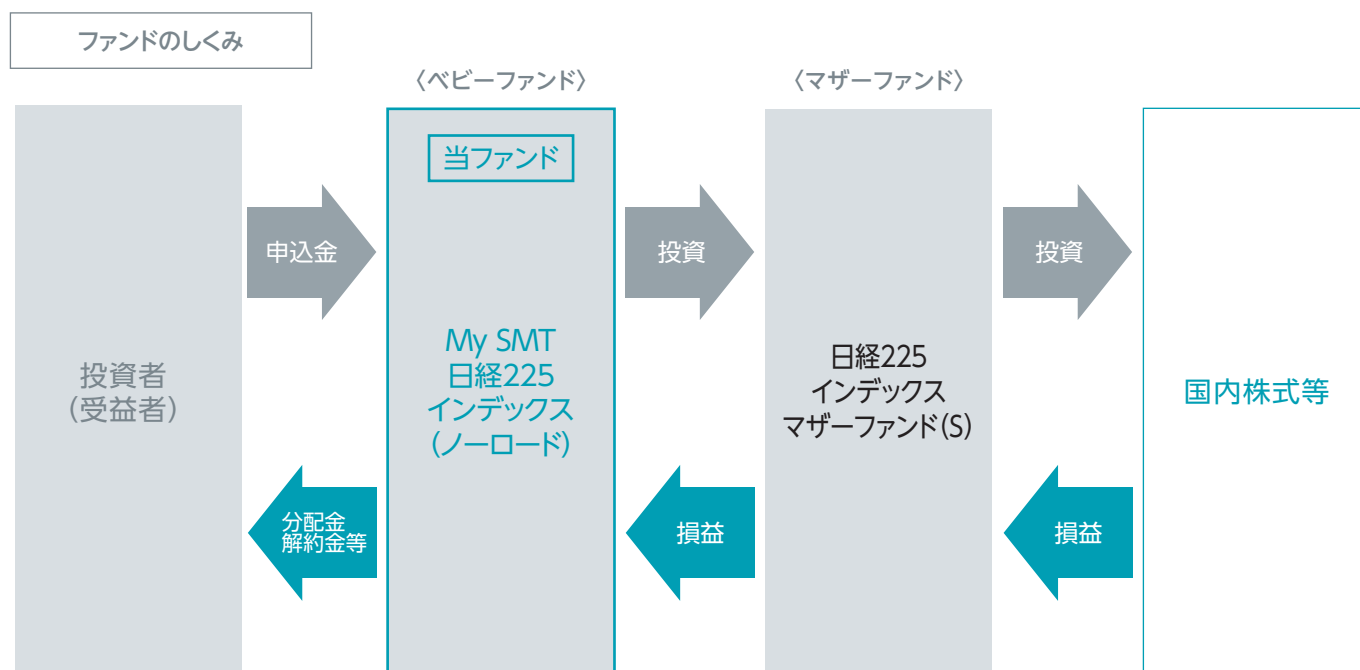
ファンドのしくみ

〈ベビーファンド〉

〈マザーファンド〉

投資者
(受益者)

申込金

分配金
解約金等

当ファンド

My SMT
日経225
インデックス
(ノーロード)

投資

損益

日経225
インデックス
マザーファンド(S)

投資

損益

国内株式等